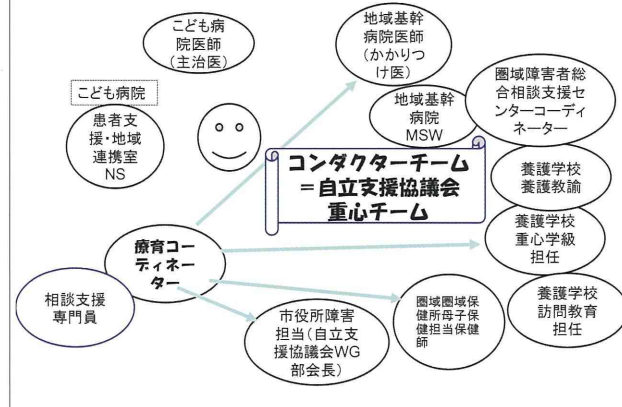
こども病院医師（主治医）

こども病院

患者支援・地域連携室NS

地域基幹病院医師（かかりつけ医）

地域基幹病院MSW

圏域障害者総合相談支援センターコーディネーター

コンダクターチーム
＝自立支援協議会
重心チーム

養護学校養護教諭

養護学校重心学級担任

療育コーディネーター

相談支援専門員

圏域圏域保健所母子保健担当保健師

養護学校訪問教育担任

市役所障害担当（自立支援協議会WG部会長）